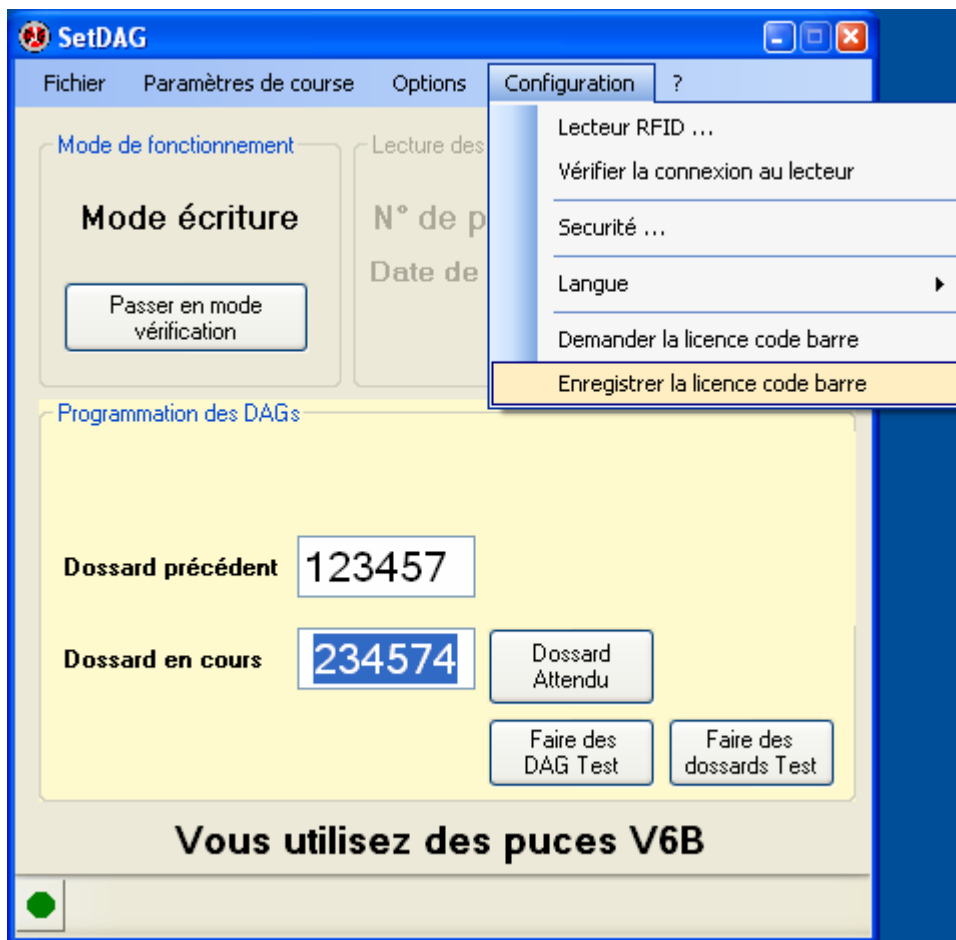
SetDAG

Fichier Paramètres de course Options Configuration ?

Mode de fonctionnement

Mode écriture

Passer en mode vérification

Lecture des

N° de p

Date de

Lecteur RFID ...
Vérifier la connexion au lecteur
Securité ...
Langue
Demander la licence code barre
Enregistrer la licence code barre

Programmation des DAGs

Dossard précédent 123457

Dossard en cours 234574

Dossard Attendu

Faire des DAG Test

Faire des dossards Test

Vous utilisez des puces V6B